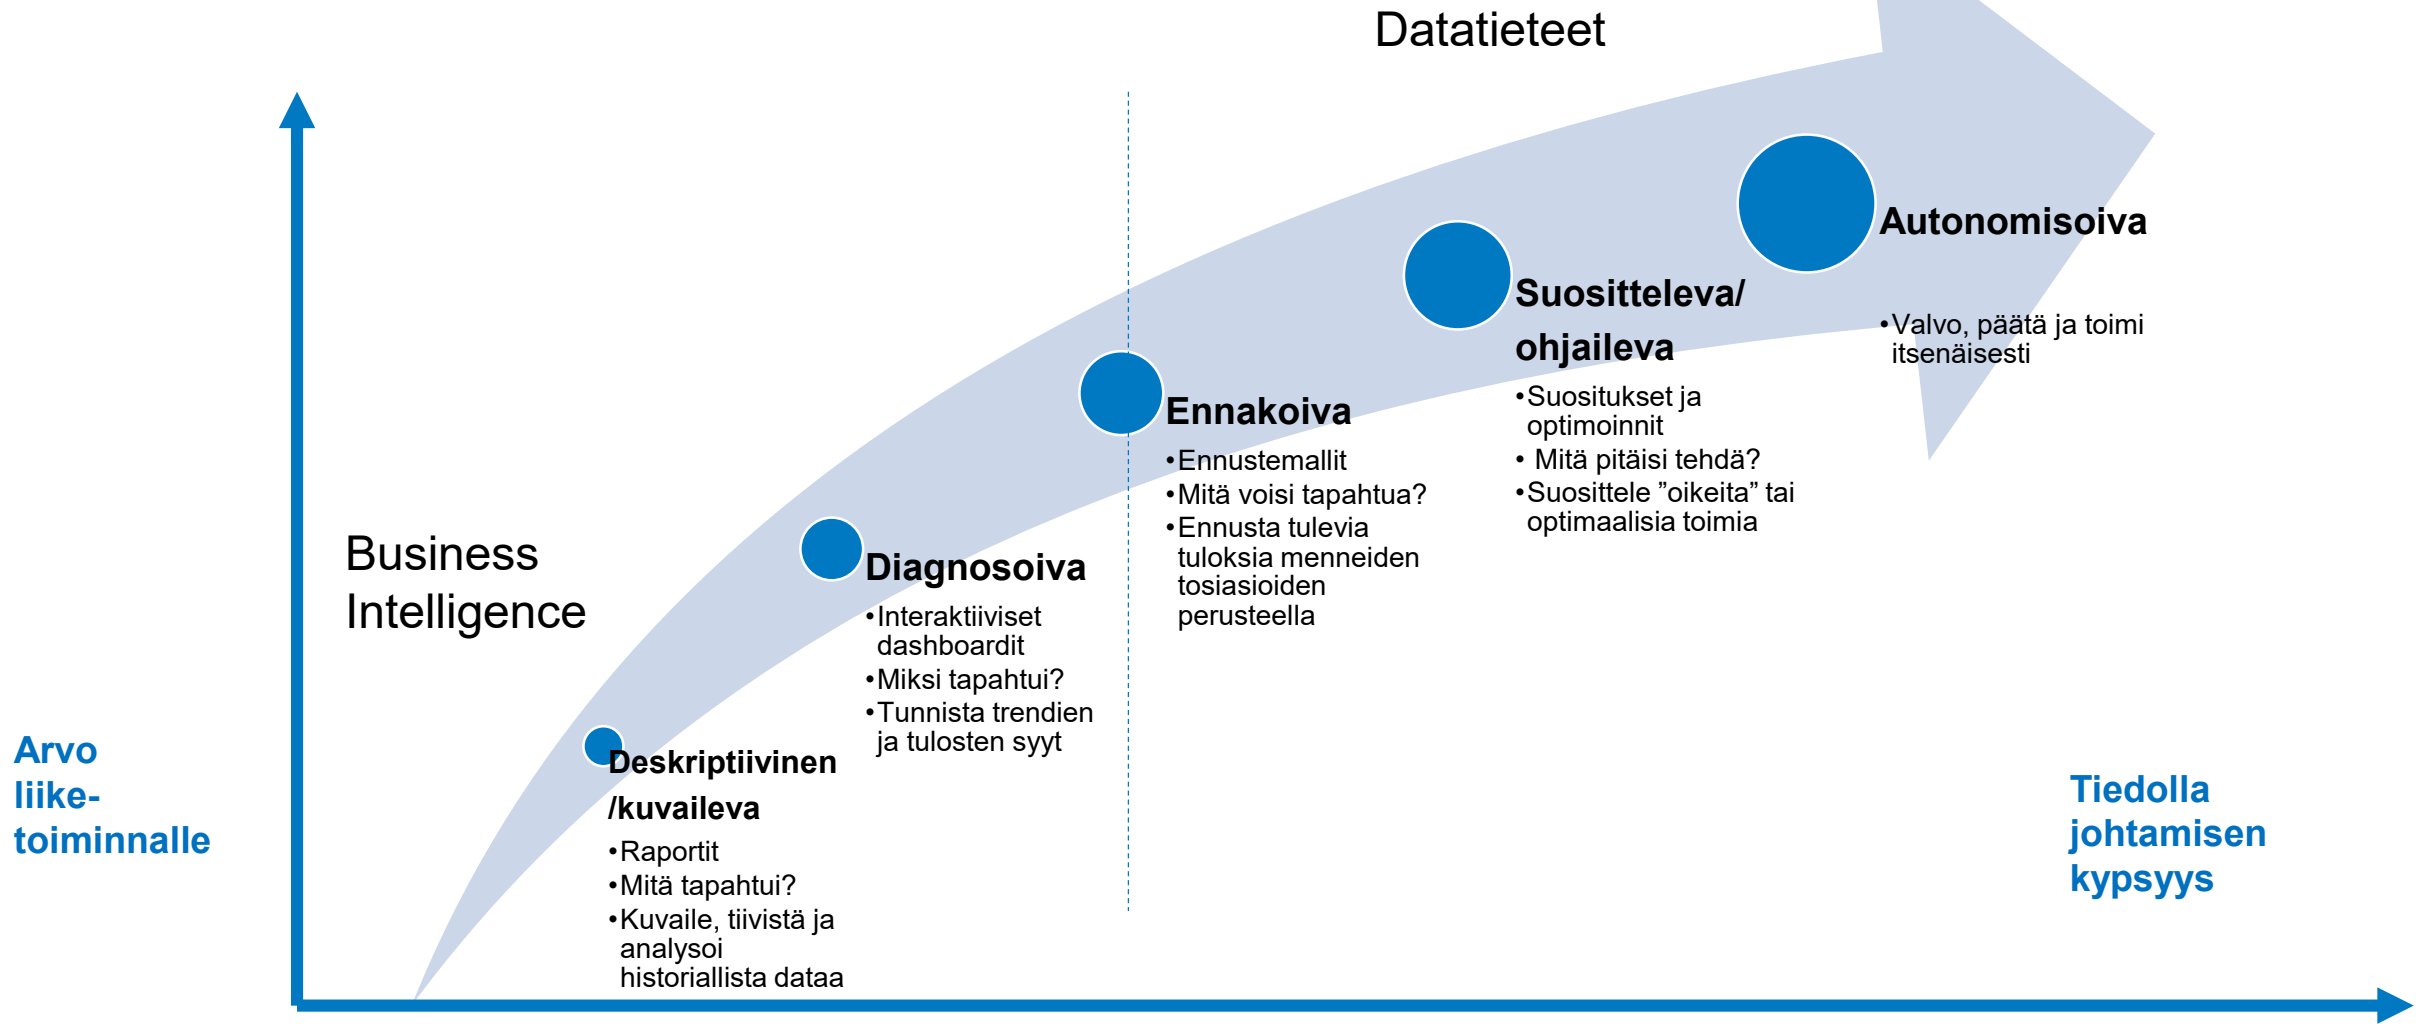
Datatieteet

Business Intelligence

Arvo liiketoiminnalle

Deskriptiivinen /kuvaileva
•Raportit
•Mitä tapahtui?
•Kuvaile, tiivistä ja analysoi historiallista dataa

Diagnosoiva
•Interaktiiviset dashboardit
•Miksi tapahtui?
•Tunnista trendien ja tulosten syyt

Ennakoiva
•Ennustemallit
•Mitä voisi tapahtua?
•Ennusta tulevia tuloksia menneiden tosiasioiden perusteella

Suositteleva/ ohjaileva
•Suositukset ja optimoinnit
• Mitä pitäisi tehdä?
•Suosittele ”oikeita” tai optimaalisia toimia

Autonomisoiva
•Valvo, päätä ja toimi itsenäisesti

Tiedolla johtamisen kypsyys